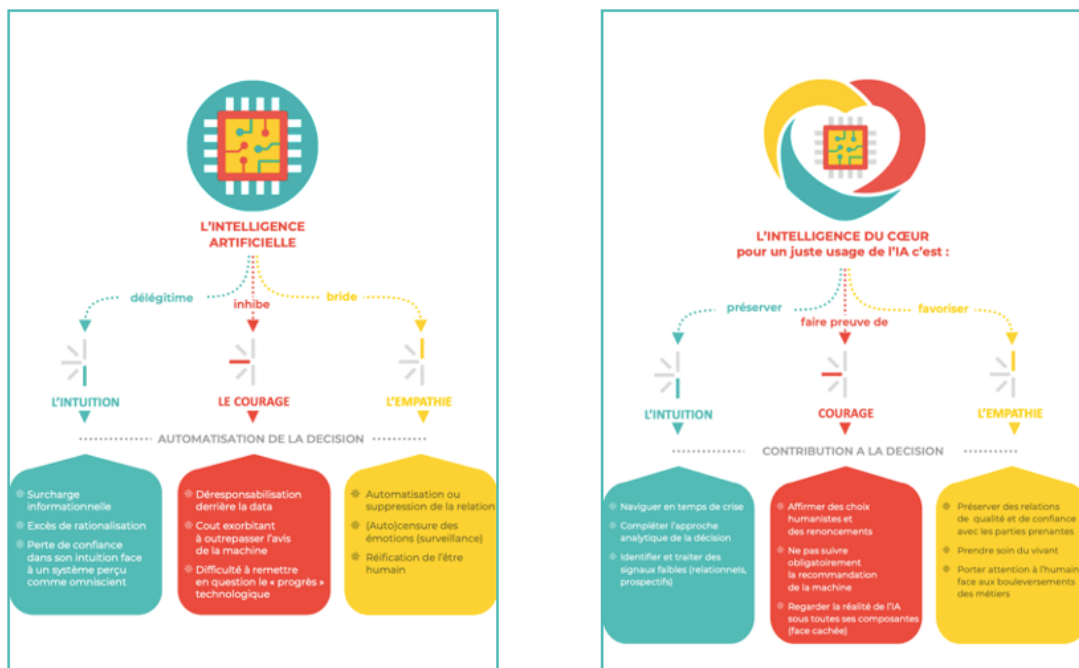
L'INTELLIGENCE ARTIFICIELLE

délégitime

inhibe

bride

L'INTUITION

LE COURAGE

L'EMPATHIE

AUTOMATISATION DE LA DECISION

Surcharge informationnelle

Excès de rationalisation

Perte de confiance dans son intuition face à un système perçu comme omniscient

Déresponsabilisation derrière la data

Cout exorbitant à outrepasser l'avis de la machine

Difficulté à remettre en question le « progrès » technologique

Automatisation ou suppression de la relation

(Auto)censure des émotions (surveillance)

Réification de l'être humain

L'INTELLIGENCE DU CŒUR pour un juste usage de l'IA c'est :

préserver

faire preuve de

favoriser

L'INTUITION

COURAGE

L'EMPATHIE

CONTRIBUTION A LA DECISION

Naviguer en temps de crise

Compléter l'approche analytique de la décision

Identifier et traiter des signaux faibles (relationnels, prospectifs)

Affirmer des choix humanistes et des renoncements

Ne pas suivre obligatoirement la recommandation de la machine

Regarder la réalité de l'IA sous toutes ses composantes (face cachée)

Préserver des relations de qualité et de confiance avec les parties prenantes

Prendre soin du vivant

Porter attention à l'humain face aux bouleversements des métiers